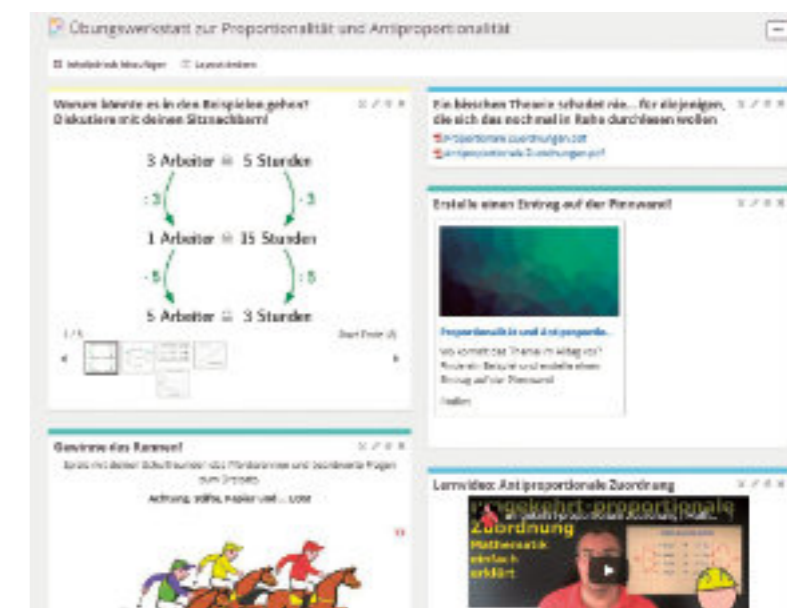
Übungswerkstatt zur Proportionalität und Antiproportionalität

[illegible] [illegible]

Worum könnte es in den Beispielen gehen? Diskutiere mit deinem Sitznachbarn!

3 Arbeiter ≙ 5 Stunden

: 3

· 3

1 Arbeiter ≙ 15 Stunden

· 5

: 5

5 Arbeiter ≙ 3 Stunden

1 / 5

Ein bisschen Theorie schadet nie... für diejenigen, die sich das nochmal in Ruhe durchlesen wollen

Proportionale Zuordnungen.pdf

Antiproportionale Zuordnungen.pdf

Erstelle einen Eintrag auf der Pinnwand!

Proportionalität und Antiproportio...

Wo kommt das Thema im Alltag vor? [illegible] Beispiel und erstelle einen Eintrag auf der Pinnwand

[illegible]

Gewinne das Rennen!

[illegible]

Achtung, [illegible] ... Los!

Lernvideo: Antiproportionale Zuordnung

umgekehrt proportionale Zuordnung

Mathematik einfach erklärt